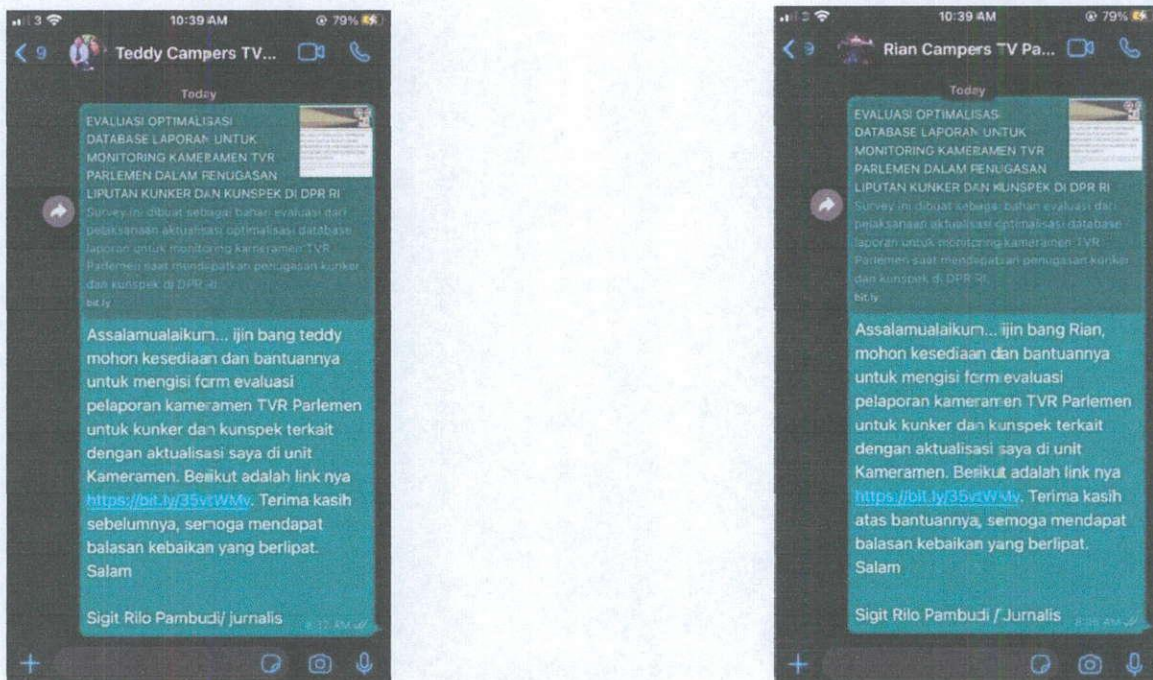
3 10:39 AM 79%

< 9 Teddy Campers TV...

Today

EVALUASI OPTIMALISASI DATABASE LAPORAN UNTUK MONITORING KAMERAMEN TVR PARLEMEN DALAM PENUGASAN LIPUTAN KUNKER DAN KUNSPEK DI DPR RI

Survey ini dibuat sebagai bahan evaluasi dari pelaksanaan aktualisasi optimalisasi database laporan untuk monitoring kameramen TVR Parlemen saat mendapatkan penugasan kunker dan kunspek di DPR RI

bit.ly

Assalamualaikum... ijin bang teddy mohon kesediaan dan bantuannya untuk mengisi form evaluasi pelaporan kameramen TVR Parlemen untuk kunker dan kunspek terkait dengan aktualisasi saya di unit Kameramen. Berikut adalah link nya https://bit.ly/35vtWMv. Terima kasih sebelumnya, semoga mendapat balasan kebaikan yang berlipat. Salam

Sigit Rilo Pambudi/ jurnalis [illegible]

3 10:39 AM 79%

< 9 Rian Campers TV Pa...

Today

EVALUASI OPTIMALISASI DATABASE LAPORAN UNTUK MONITORING KAMERAMEN TVR PARLEMEN DALAM PENUGASAN LIPUTAN KUNKER DAN KUNSPEK DI DPR RI

Survey ini dibuat sebagai bahan evaluasi dari pelaksanaan aktualisasi optimalisasi database laporan untuk monitoring kameramen TVR Parlemen saat mendapatkan penugasan kunker dan kunspek di DPR RI

bit.ly

Assalamualaikum... ijin bang Rian, mohon kesediaan dan bantuannya untuk mengisi form evaluasi pelaporan kameramen TVR Parlemen untuk kunker dan kunspek terkait dengan aktualisasi saya di unit Kameramen. Berikut adalah link nya https://bit.ly/35vtWMv. Terima kasih atas bantuannya, semoga mendapat balasan kebaikan yang berlipat. Salam

Sigit Rilo Pambudi / Jurnalis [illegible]